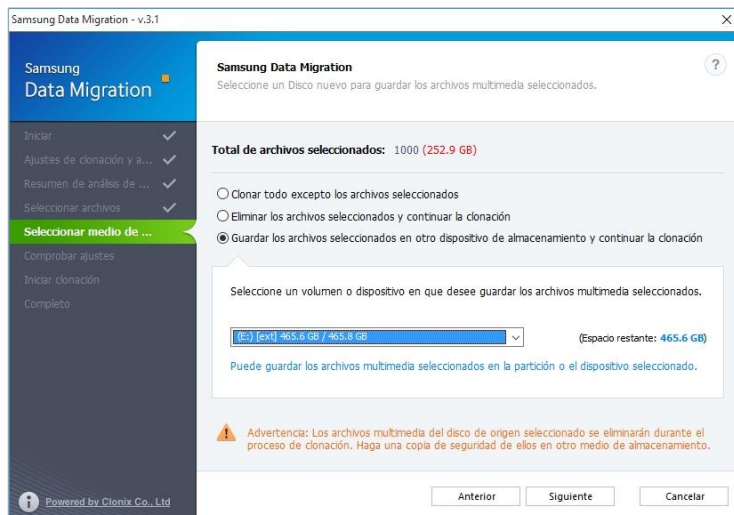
Samsung Data Migration - v.3.1

×

Samsung
Data Migration

Iniciar
Ajustes de clonación y a...
Resumen de análisis de ...
Seleccionar archivos
Seleccionar medio de ...
Comprobar ajustes
Iniciar clonación
Completo

Samsung Data Migration
Seleccione un Disco nuevo para guardar los archivos multimedia seleccionados.

?

Total de archivos seleccionados: 1000 (252.9 GB)

Clonar todo excepto los archivos seleccionados
Eliminar los archivos seleccionados y continuar la clonación
Guardar los archivos seleccionados en otro dispositivo de almacenamiento y continuar la clonación

Seleccione un volumen o dispositivo en que desee guardar los archivos multimedia seleccionados.

(E:) [ext] 465.6 GB / 465.8 GB

(Espacio restante: 465.6 GB)

Puede guardar los archivos multimedia seleccionados en la partición o el dispositivo seleccionado.

Advertencia: Los archivos multimedia del disco de origen seleccionado se eliminarán durante el proceso de clonación. Haga una copia de seguridad de ellos en otro medio de almacenamiento.

Powered by Clonix Co., Ltd

Anterior

Siguiente

Cancelar